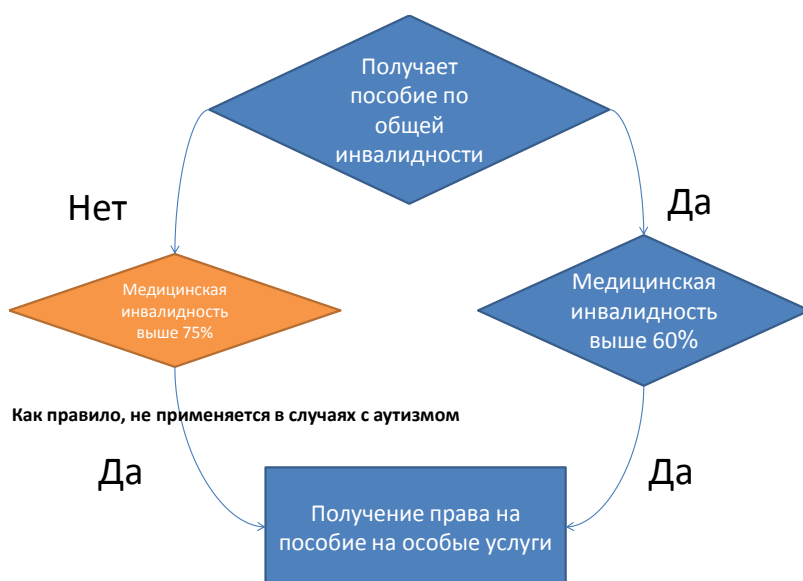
Получает пособие по общей инвалидности

Нет

Да

Медицинская инвалидность выше 75%

Медицинская инвалидность выше 60%

Как правило, не применяется в случаях с аутизмом

Да

Да

Получение права на пособие на особые услуги